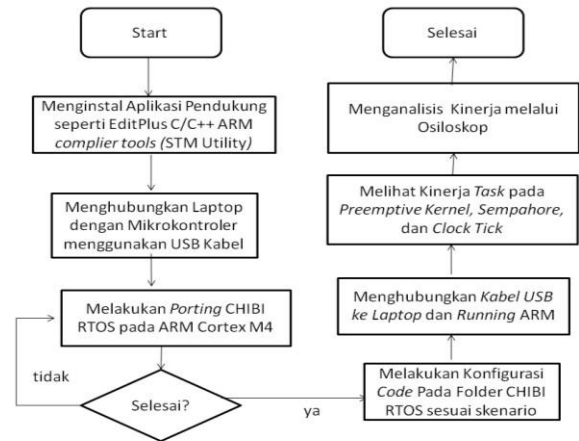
Start

Menginstal Aplikasi Pendukung seperti EditPlus C/C++ ARM complier tools (STM Utility)

Menghubungkan Laptop dengan Mikrokontroler menggunakan USB Kabel

Melakukan Porting CHIBI RTOS pada ARM Cortex M4

tidak

Selesai?

ya

Melakukan Konfigurasi Code Pada Folder CHIBI RTOS sesuai skenario

Menghubungkan Kabel USB ke Laptop dan Running ARM

Melihat Kinerja Task pada Preemptive Kernel, Sempahore, dan Clock Tick

Menganalisis Kinerja melalui Osiloskop

Selesai